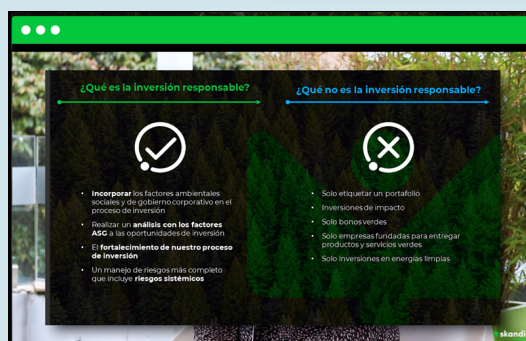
¿Qué es la inversión responsable?

- **Incorporar** los factores ambientales sociales y de gobierno corporativo en el proceso de inversión
- Realizar un **análisis con los factores ASG** a las oportunidades de inversión
- El **fortalecimiento de nuestro proceso de inversión**
- Un manejo de riesgos más completo que incluye **riesgos sistémicos**

¿Qué no es la inversión responsable?

- Solo etiquetar un portafolio
- Inversiones de impacto
- Solo bonos verdes
- Solo empresas fundadas para entregar productos y servicios verdes
- Solo inversiones en energías limpias

skandi